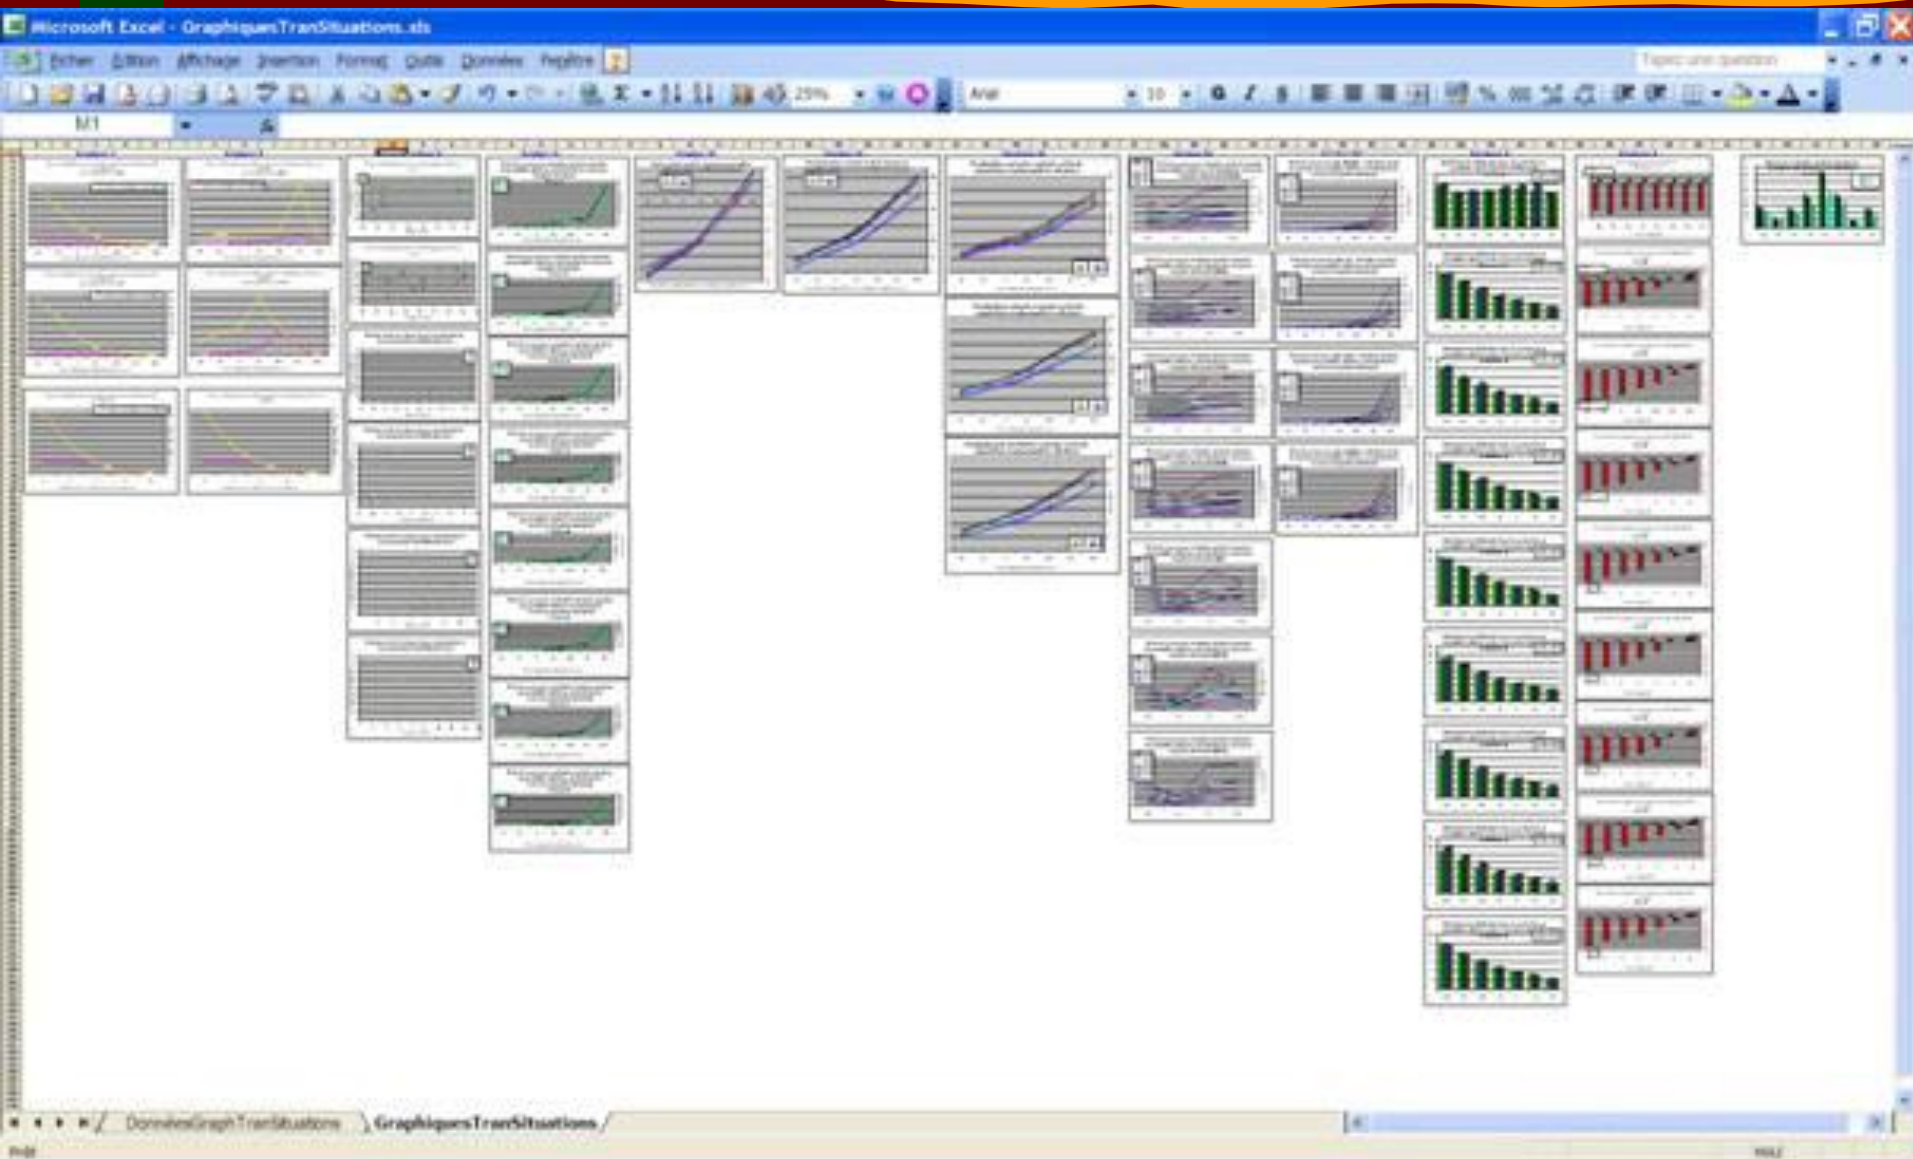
Microsoft Excel - GraphiquesTranSituations.xls

Fichier Edition Affichage Insertion Format Outils Données Fenêtre ?

Tapez une question

25%

Arial 10

M1

DonneesGraphTranSituations GraphiquesTranSituations

Prêt

NUM